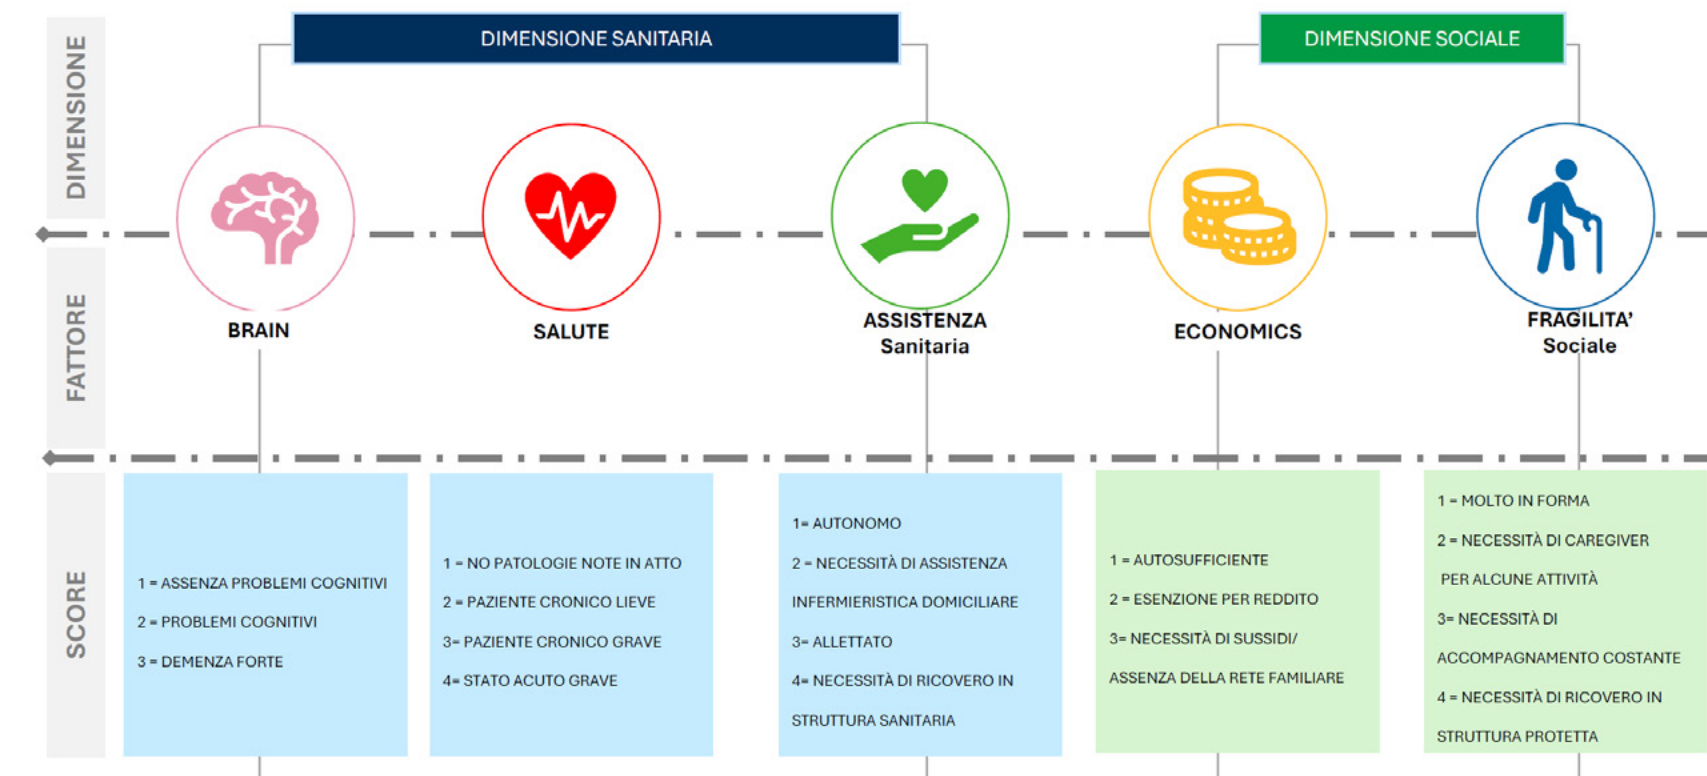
DIMENSIONE

DIMENSIONE SANITARIA

DIMENSIONE SOCIALE

FATTORE

BRAIN

SALUTE

ASSISTENZA Sanitaria

ECONOMICS

FRAGILITA' Sociale

SCORE

1 = ASSENZA PROBLEMI COGNITIVI
2 = PROBLEMI COGNITIVI
3 = DEMENZA FORTE

1 = NO PATOLOGIE NOTE IN ATTO
2 = PAZIENTE CRONICO LIEVE
3= PAZIENTE CRONICO GRAVE
4= STATO ACUTO GRAVE

1= AUTONOMO
2 = NECESSITÀ DI ASSISTENZA INFERMIERISTICA DOMICILIARE
3= ALLETTATO
4= NECESSITÀ DI RICOVERO IN STRUTTURA SANITARIA

1 = AUTOSUFFICIENTE
2 = ESENZIONE PER REDDITO
3= NECESSITÀ DI SUSSIDI/ ASSENZA DELLA RETE FAMILIARE

1 = MOLTO IN FORMA
2 = NECESSITÀ DI CAREGIVER PER ALCUNE ATTIVITÀ
3= NECESSITÀ DI ACCOMPAGNAMENTO COSTANTE
4 = NECESSITÀ DI RICOVERO IN STRUTTURA PROTETTA